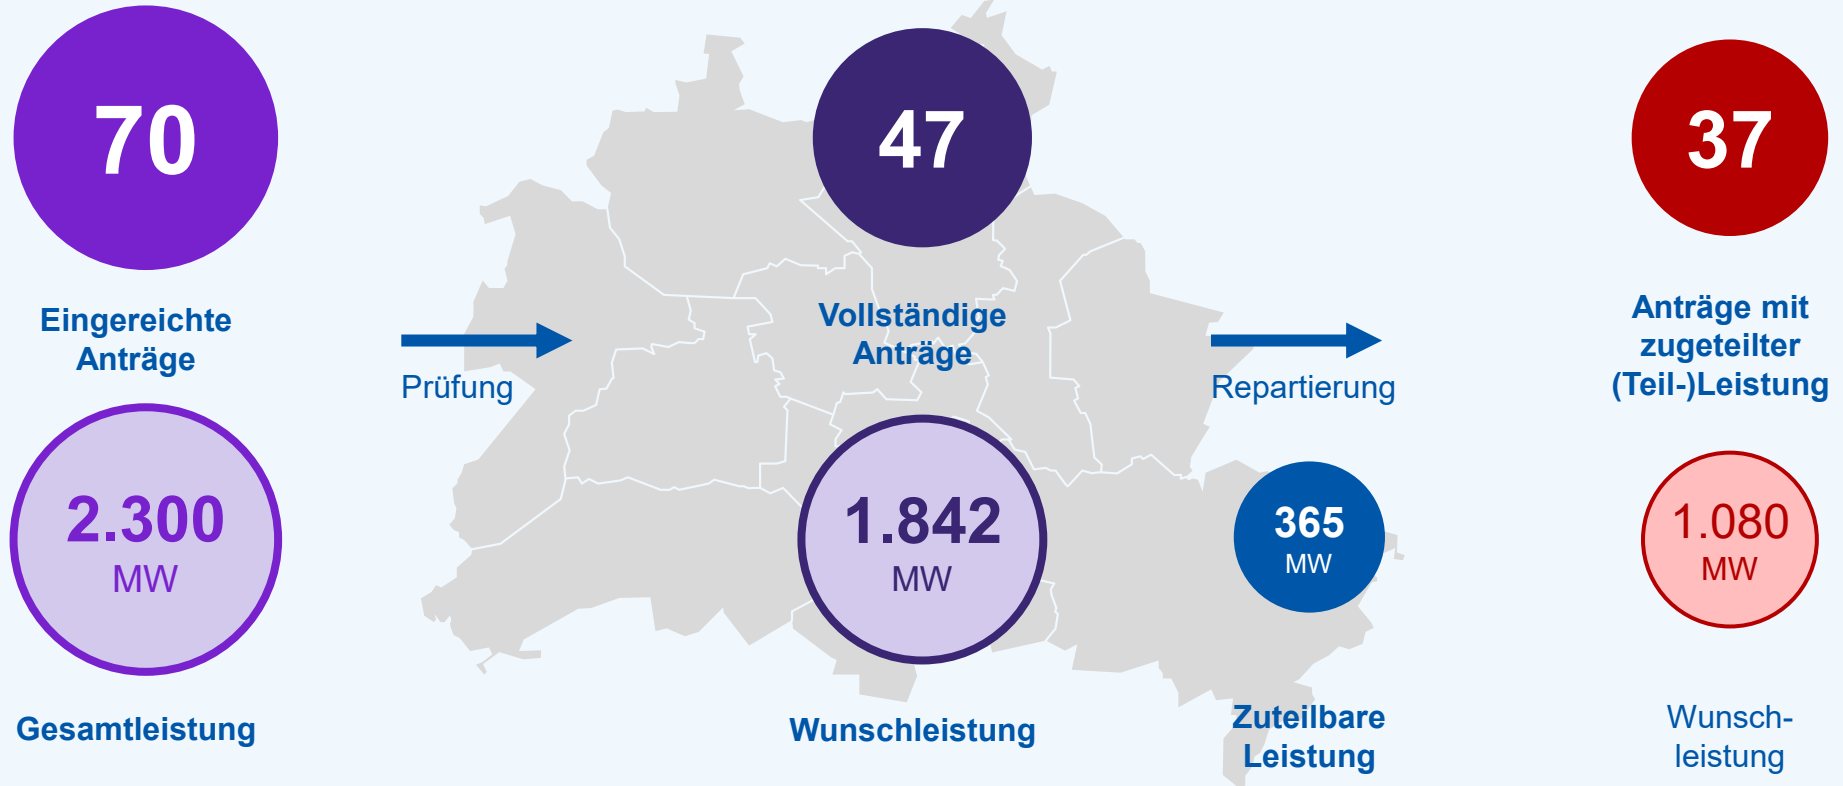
70

Eingereichte Anträge

2.300
MW

Gesamtleistung

Prüfung

47

Vollständige Anträge

1.842
MW

Wunschleistung

Repartierung

365
MW

Zuteilbare Leistung

37

Anträge mit zugeteilter (Teil-)Leistung

1.080
MW

Wunsch-leistung